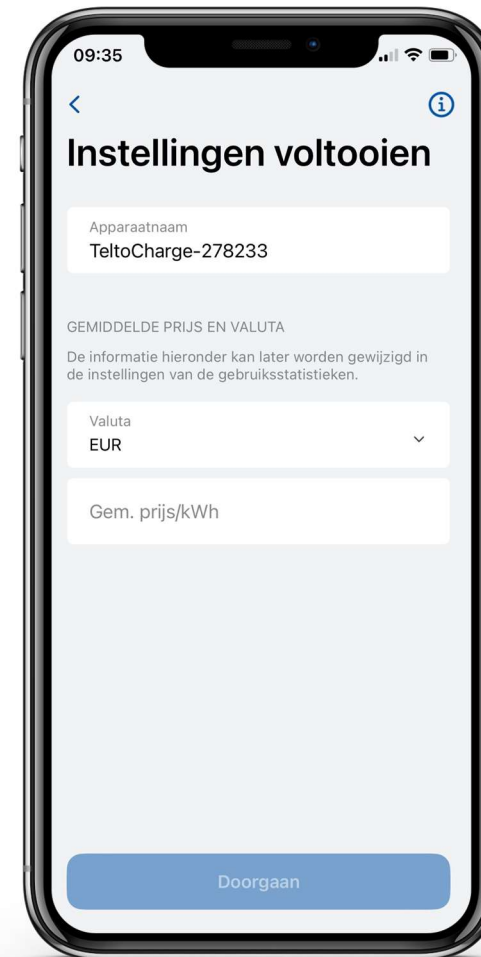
09:35

<

Instellingen voltooien

Apparaatnaam
TeltoCharge-278233

GEMIDDELDE PRIJS EN VALUTA

De informatie hieronder kan later worden gewijzigd in de instellingen van de gebruiksstatistieken.

Valuta
EUR

Gem. prijs/kWh

Doorgaan